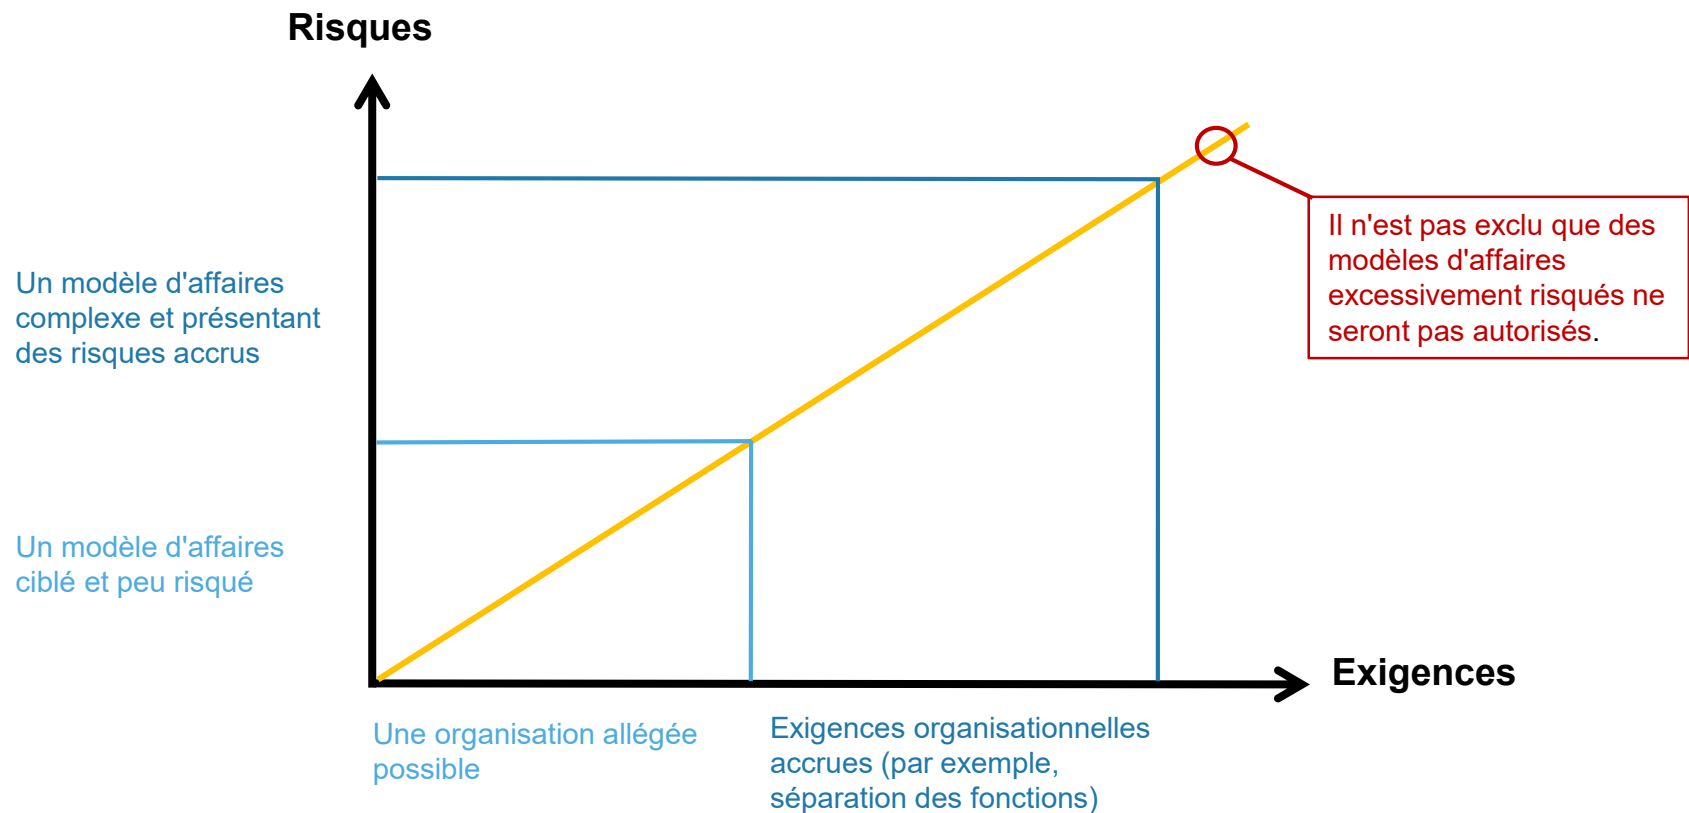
Risques

Un modèle d'affaires complexe et présentant des risques accrus

Un modèle d'affaires ciblé et peu risqué

Il n'est pas exclu que des modèles d'affaires excessivement risqués ne seront pas autorisés.

Exigences

Une organisation allégée possible

Exigences organisationnelles accrues (par exemple, séparation des fonctions)